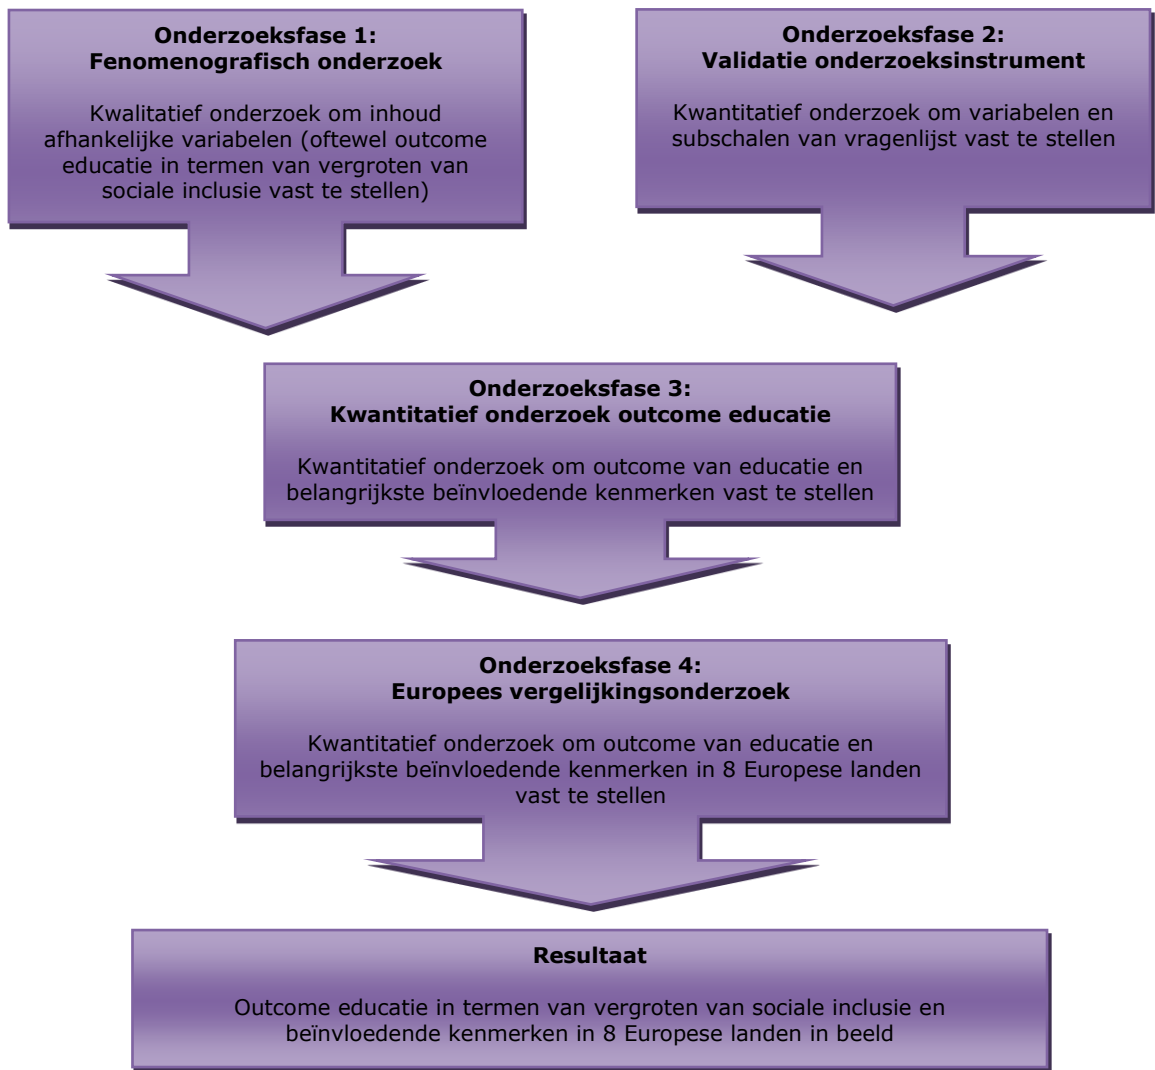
**Onderzoeksfase 1: Fenomenografisch onderzoek**

Kwalitatief onderzoek om inhoud afhankelijke variabelen (oftewel outcome educatie in termen van vergroten van sociale inclusie vast te stellen)

**Onderzoeksfase 2: Validatie onderzoeksinstrument**

Kwantitatief onderzoek om variabelen en subschalen van vragenlijst vast te stellen

**Onderzoeksfase 3: Kwantitatief onderzoek outcome educatie**

Kwantitatief onderzoek om outcome van educatie en belangrijkste beïnvloedende kenmerken vast te stellen

**Onderzoeksfase 4: Europees vergelijkingsonderzoek**

Kwantitatief onderzoek om outcome van educatie en belangrijkste beïnvloedende kenmerken in 8 Europese landen vast te stellen

**Resultaat**

Outcome educatie in termen van vergroten van sociale inclusie en beïnvloedende kenmerken in 8 Europese landen in beeld